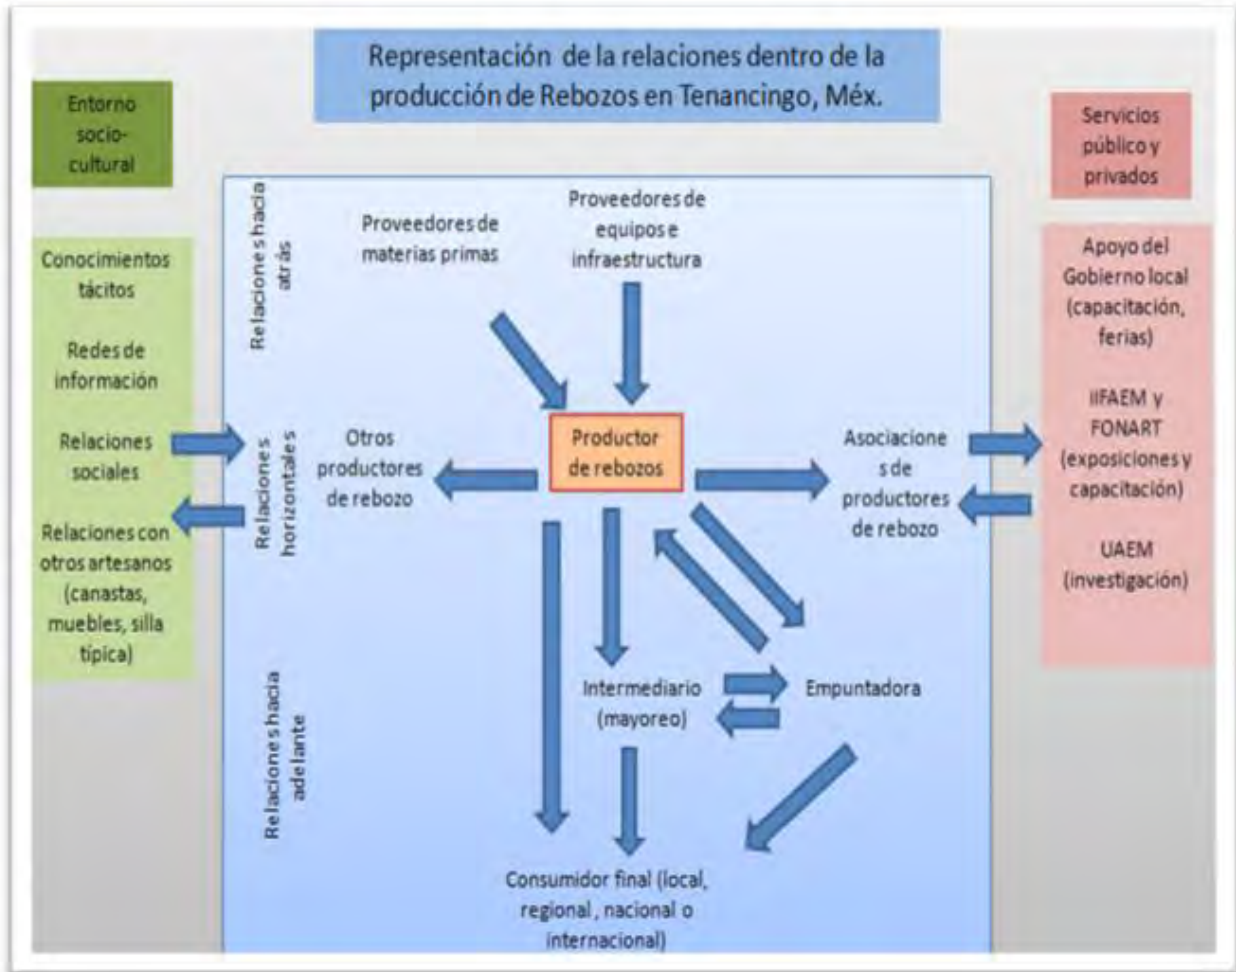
Representación de la relaciones dentro de la producción de Rebozos en Tenancingo, Méx.

Entorno socio-cultural

Conocimientos tácitos

Redes de información

Relaciones sociales

Relaciones con otros artesanos (canastas, muebles, silla típica)

Relaciones hacia atrás

Relaciones horizontales

Relaciones hacia adelante

Proveedores de materias primas

Proveedores de equipos e infraestructura

Otros productores de rebozo

Productor de rebozos

Asociaciones de productores de rebozo

Intermediario (mayoreo)

Empuntadora

Consumidor final (local, regional, nacional o internacional)

Servicios público y privados

Apoyo del Gobierno local (capacitación, ferias)

IIFAEM y FONART (exposiciones y capacitación)

UAEM (investigación)